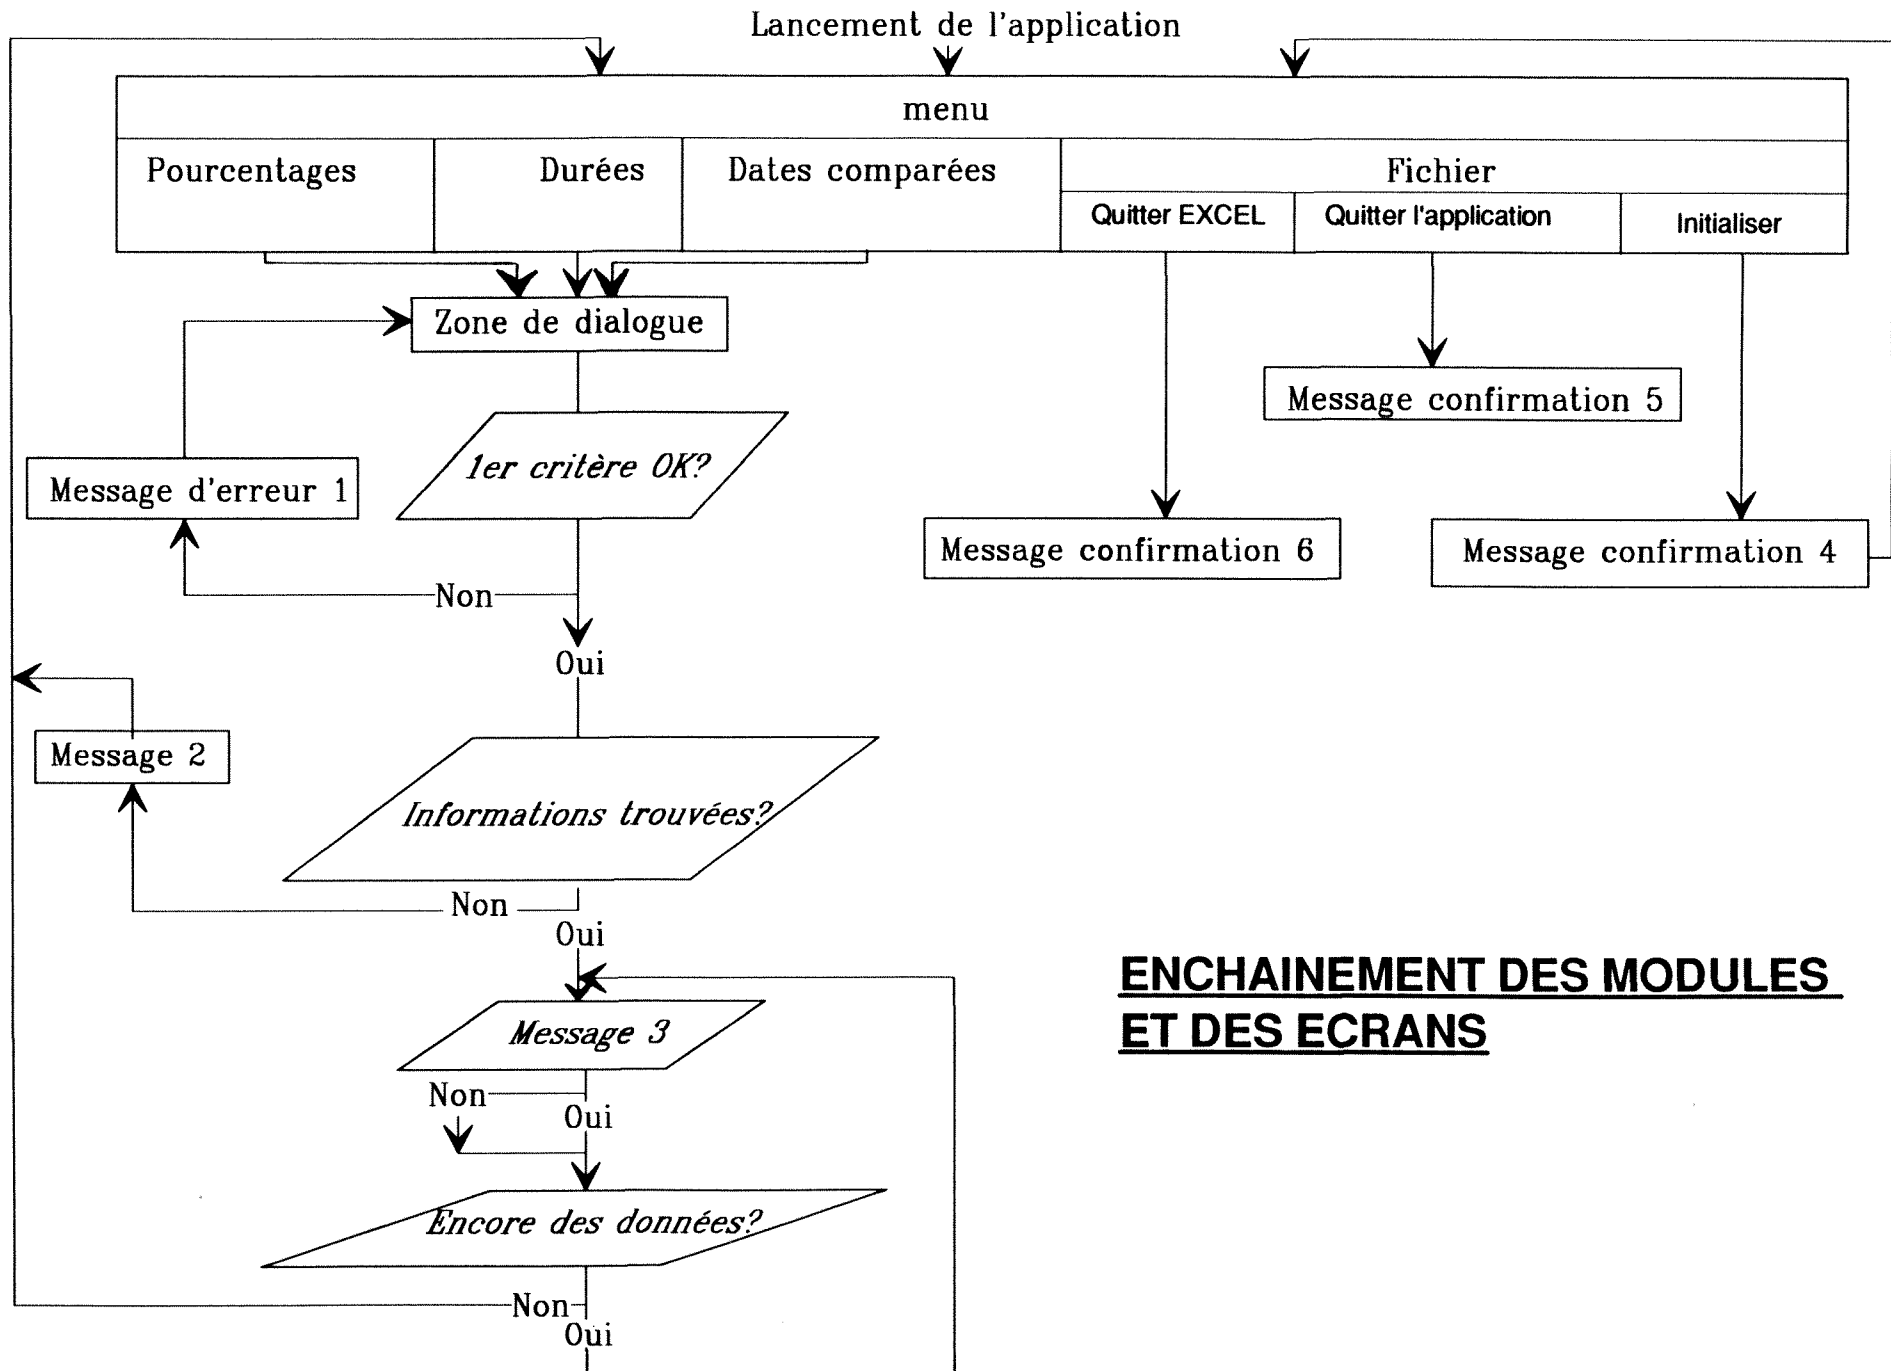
Lancement de l'application

menu

| Pourcentages | Durées | Dates comparées | Fichier | | |
|---|---|---|---|---|---|
| | | | Quitter EXCEL | Quitter l'application | Initialiser |

Zone de dialogue

Message confirmation 5

1er critère OK?

Message d'erreur 1

Message confirmation 6

Message confirmation 4

Non

Oui

Message 2

Informations trouvées?

Non

Oui

ENCHAINEMENT DES MODULES ET DES ECRANS

Message 3

Non

Oui

Encore des données?

Non

Oui